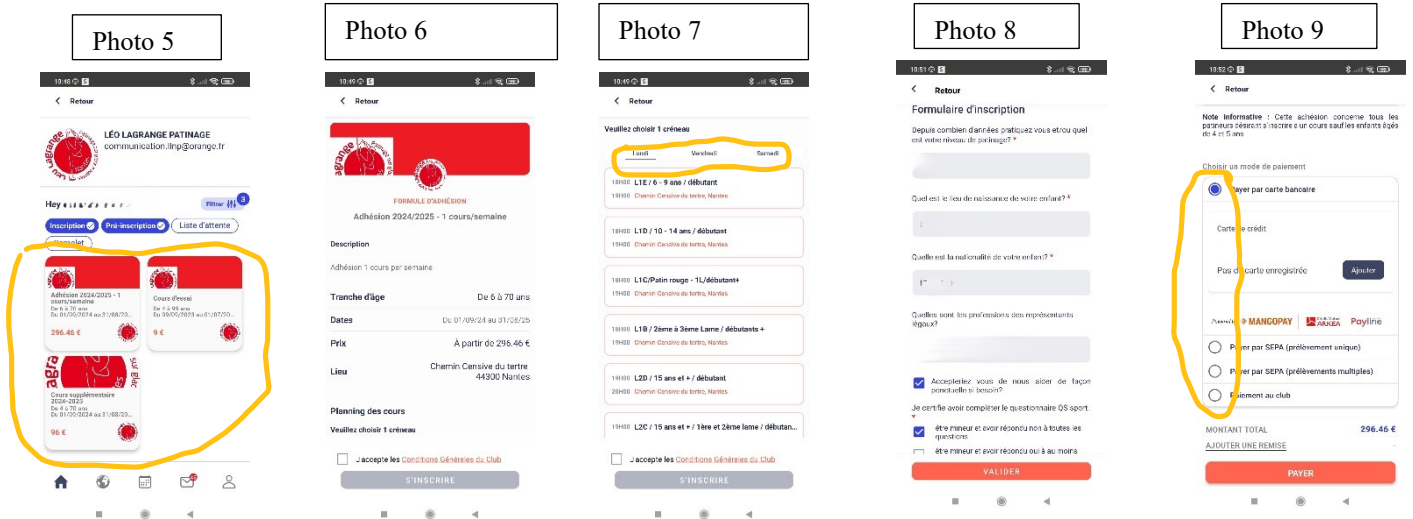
Photo 5

10:48

Retour

LÉO LAGRANGE PATINAGE
communication.llnp@orange.fr

Hey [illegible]

Filtrer 3

Inscription Pré-inscription Liste d'attente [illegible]

Adhésion 2024/2025 - 1 cours/semaine
De 6 à 70 ans
Du 01/09/2024 au 31/08/25
296.46 €

Cours d'essai
De 6 à 99 ans
Du 30/09/2024 au 01/07/20
9 €

Cours supplémentaire 2024-2025
De 4 à 70 ans
Du 01/09/2024 au 31/08/20
96 €

Photo 6

10:49

Retour

FORMULE D'ADHÉSION
Adhésion 2024/2025 - 1 cours/semaine

Description

Adhésion 1 cours par semaine

Tranche d'âge De 6 à 70 ans
Dates Du 01/09/24 au 31/08/25
Prix À partir de 296.46 €
Lieu Chemin Censive du tertre 44300 Nantes

Planning des cours
Veuillez choisir 1 créneau

J'accepte les Conditions Générales du Club
S'INSCRIRE

Photo 7

10:49

Retour

Veuillez choisir 1 créneau

Lundi Vendredi Samedi

18H00 L1E / 6 - 9 ans / débutant
19H00 Chemin Censive du tertre, Nantes

18H00 L1D / 10 - 14 ans / débutant
19H00 Chemin Censive du tertre, Nantes

18H00 L1C/Patin rouge - 1L/débutant+
19H00 Chemin Censive du tertre, Nantes

18H00 L1B / 2ème à 3ème Lame / débutants +
19H00 Chemin Censive du tertre, Nantes

19H00 L2D / 15 ans et + / débutant
20H00 Chemin Censive du tertre, Nantes

19H00 L2C / 15 ans et + / 1ère et 2ème lame / débutan...

J'accepte les Conditions Générales du Club
S'INSCRIRE

Photo 8

10:51

Retour

Formulaire d'inscription

Depuis combien d'années pratiquez vous et/ou quel est votre niveau de patinage? *

Quel est le lieu de naissance de votre enfant? *

Quelle est la nationalité de votre enfant? *

Quelles sont les professions des représentants légaux?

Accepteriez vous de nous aider de façon ponctuelle si besoin?

Je certifie avoir compléter le questionnaire QS sport. *

être mineur et avoir répondu non à toutes les questions

être mineur et avoir répondu oui à au moins

VALIDER

Photo 9

10:52

Retour

Note informative : Cette adhésion concerne tous les patineurs désirant s'inscrire à un cours sauf les enfants âgés de 4 et 5 ans

Choisir un mode de paiement

Payer par carte bancaire

Carte de crédit

Pas de carte enregistrée Ajouter

Powered by MANGOPAY ARKEA Payline

Payer par SEPA (prélèvement unique)

Payer par SEPA (prélèvements multiples)

Paiement au club

MONTANT TOTAL 296.46 €
AJOUTER UNE REMISE

PAYER